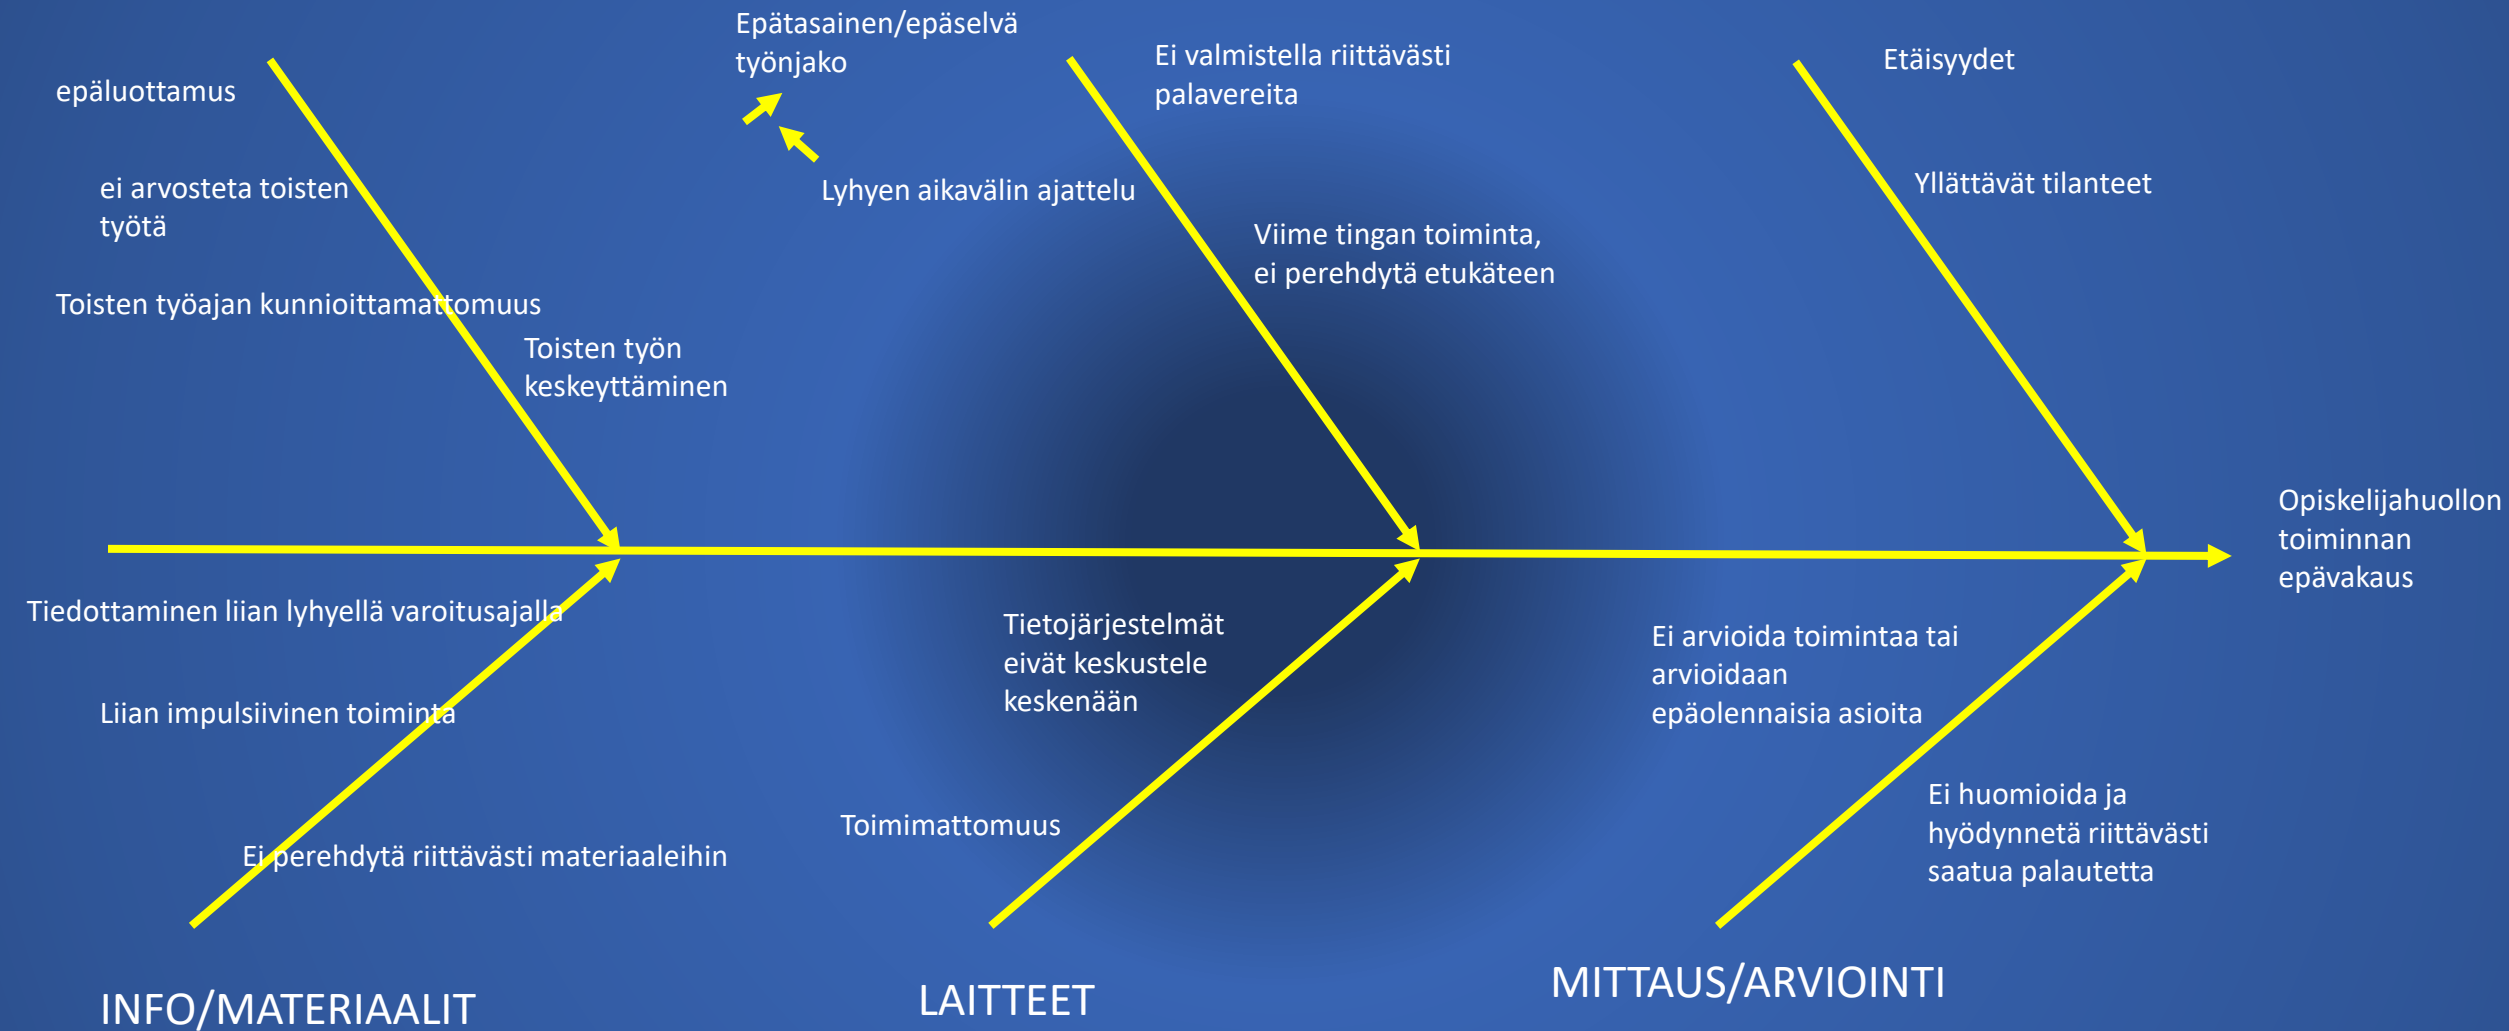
Epätasainen/epäselvä työnjako

epäluottamus

Ei valmistella riittävästi palavereita

Etäisyydet

ei arvosteta toisten työtä

Lyhyen aikavälin ajattelu

Yllättävät tilanteet

Viime tingan toiminta, ei perehdytä etukäteen

Toisten työajan kunnioittamattomuus

Toisten työn keskeyttäminen

Opiskelijahuollon toiminnan epävakaus

Tiedottaminen liian lyhyellä varoitusajalla

Tietojärjestelmät eivät keskustele keskenään

Ei arvioida toimintaa tai arvioidaan epäolennaisia asioita

Liian impulsiivinen toiminta

Ei huomioida ja hyödynnetä riittävästi saatua palautetta

Toimimattomuus

Ei perehdytä riittävästi materiaaleihin

INFO/MATERIAALIT

LAITTEET

MITTAUS/ARVIOINTI